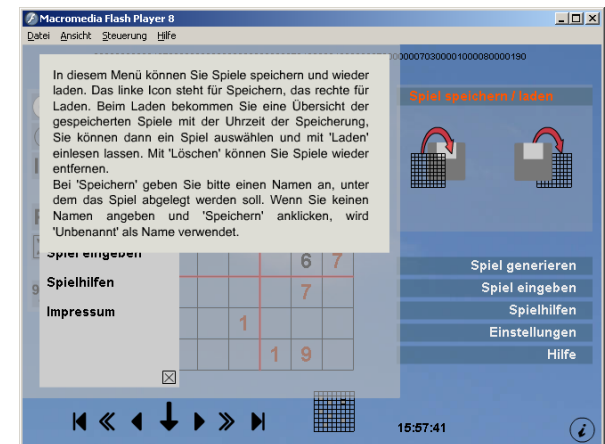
Macromedia Flash Player 8

Datei Ansicht Steuerung Hilfe

00000703000010000080000190

In diesem Menü können Sie Spiele speichern und wieder laden. Das linke Icon steht für Speichern, das rechte für Laden. Beim Laden bekommen Sie eine Übersicht der gespeicherten Spiele mit der Uhrzeit der Speicherung, Sie können dann ein Spiel auswählen und mit 'Laden' einlesen lassen. Mit 'Löschen' können Sie Spiele wieder entfernen.
Bei 'Speichern' geben Sie bitte einen Namen an, unter dem das Spiel abgelegt werden soll. Wenn Sie keinen Namen angeben und 'Speichern' anklicken, wird 'Unbenannt' als Name verwendet.

Spiel speichern / laden

Spiel eingeben
Spielhilfen
Impressum

6 7
7
1
1 9

Spiel generieren
Spiel eingeben
Spielhilfen
Einstellungen
Hilfe

15:57:41